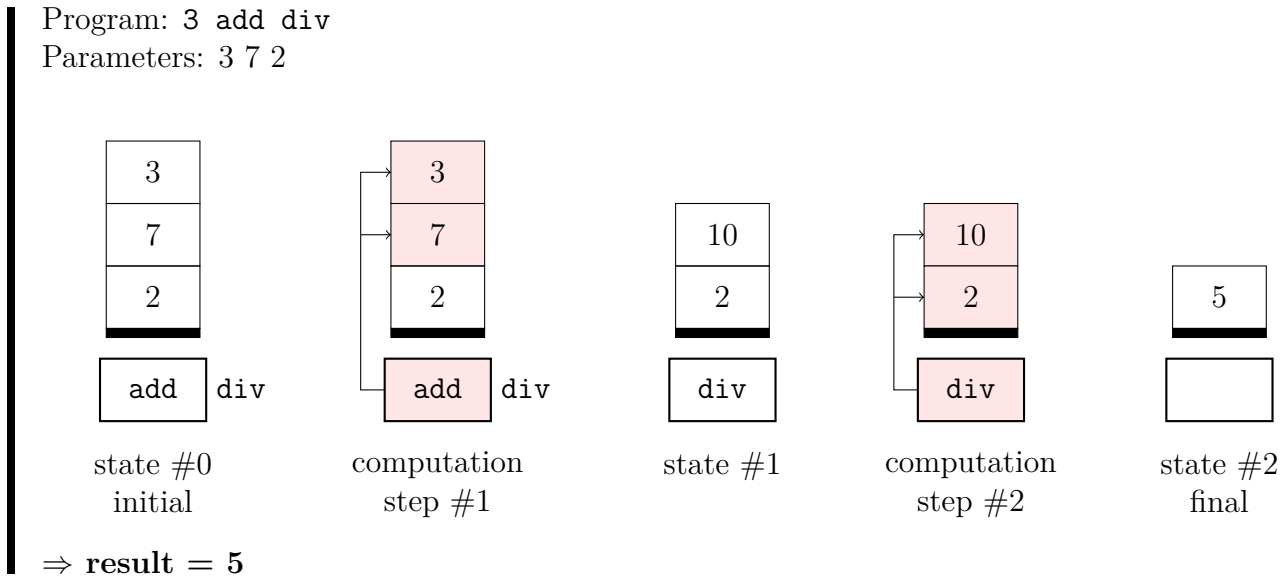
Program: 3 add div
Parameters: 3 7 2

3
7
2
add div
state #0
initial

3
7
2
add div
computation
step #1

10
2
div
state #1

10
2
div
computation
step #2

5
state #2
final

$\Rightarrow$ **result = 5**